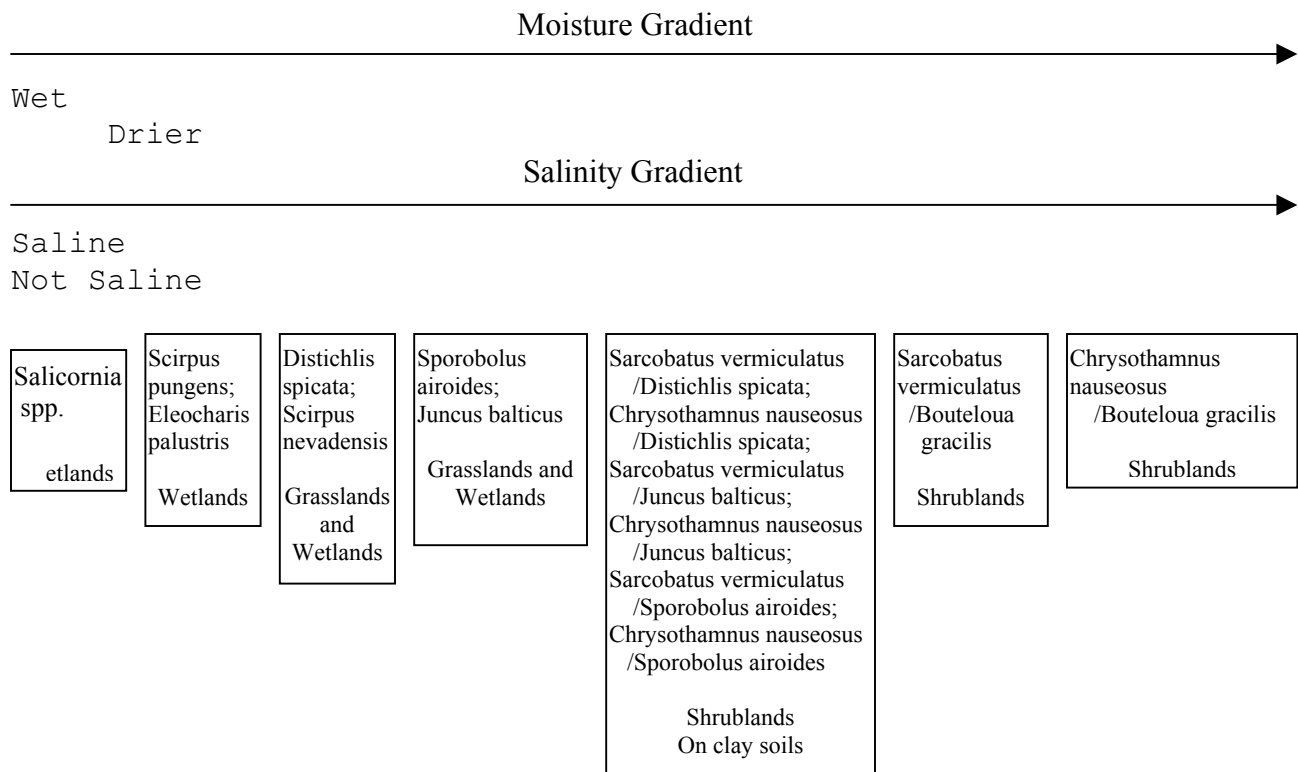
Moisture Gradient

Wet
Drier

Salinity Gradient

Saline
Not Saline

Salicornia spp.

etlands

Scirpus pungens; Eleocharis palustris

Wetlands

Distichlis spicata; Scirpus nevadensis

Grasslands and Wetlands

Sporobolus airoides; Juncus balticus

Grasslands and Wetlands

Sarcobatus vermiculatus /Distichlis spicata; Chrysothamnus nauseosus /Distichlis spicata; Sarcobatus vermiculatus /Juncus balticus; Chrysothamnus nauseosus /Juncus balticus; Sarcobatus vermiculatus /Sporobolus airoides; Chrysothamnus nauseosus /Sporobolus airoides

Shrublands
On clay soils

Sarcobatus vermiculatus /Bouteloua gracilis

Shrublands

Chrysothamnus nauseosus /Bouteloua gracilis

Shrublands